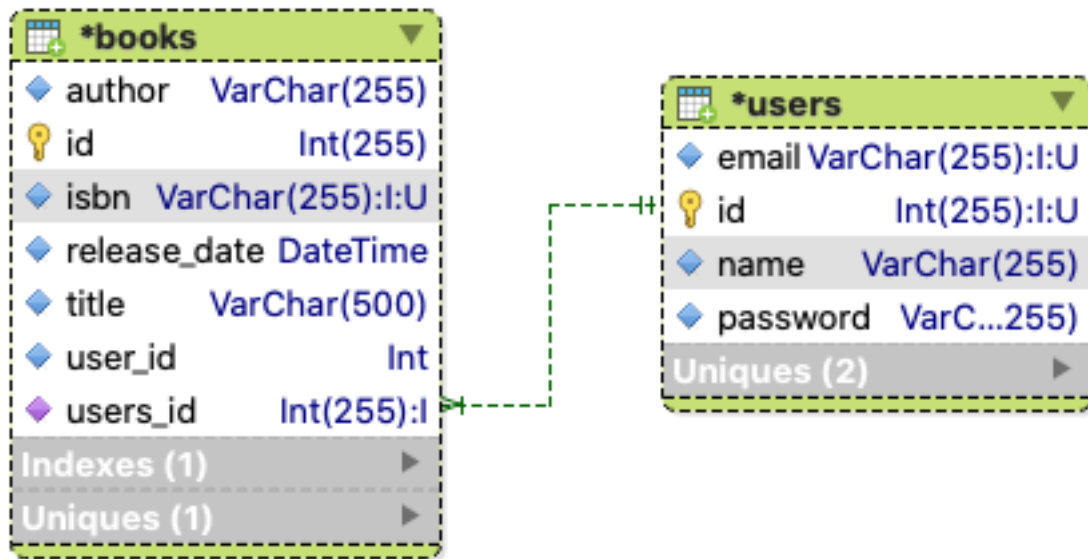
*books

| | |
|---|---|
| author | VarChar(255) |
| id | Int(255) |
| isbn | VarChar(255):I:U |
| release_date | DateTime |
| title | VarChar(500) |
| user_id | Int |
| users_id | Int(255):I |

Indexes (1)
Uniques (1)

*users

| | |
|---|---|
| email | VarChar(255):I:U |
| id | Int(255):I:U |
| name | VarChar(255) |
| password | VarC...255) |

Uniques (2)